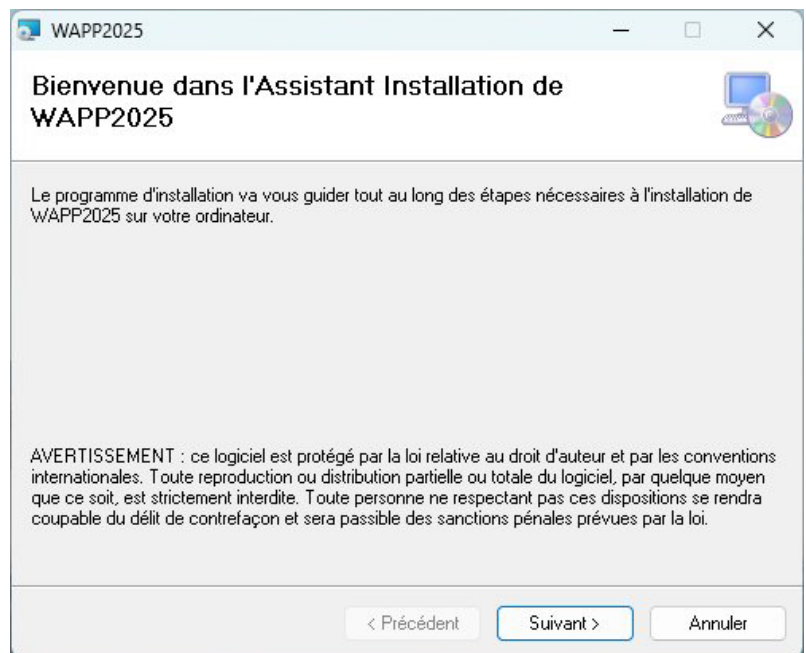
WAPP2025

Bienvenue dans l'Assistant Installation de WAPP2025

Le programme d'installation va vous guider tout au long des étapes nécessaires à l'installation de WAPP2025 sur votre ordinateur.

AVERTISSEMENT : ce logiciel est protégé par la loi relative au droit d'auteur et par les conventions internationales. Toute reproduction ou distribution partielle ou totale du logiciel, par quelque moyen que ce soit, est strictement interdite. Toute personne ne respectant pas ces dispositions se rendra coupable du délit de contrefaçon et sera passible des sanctions pénales prévues par la loi.

< Précédent
Suivant >
Annuler